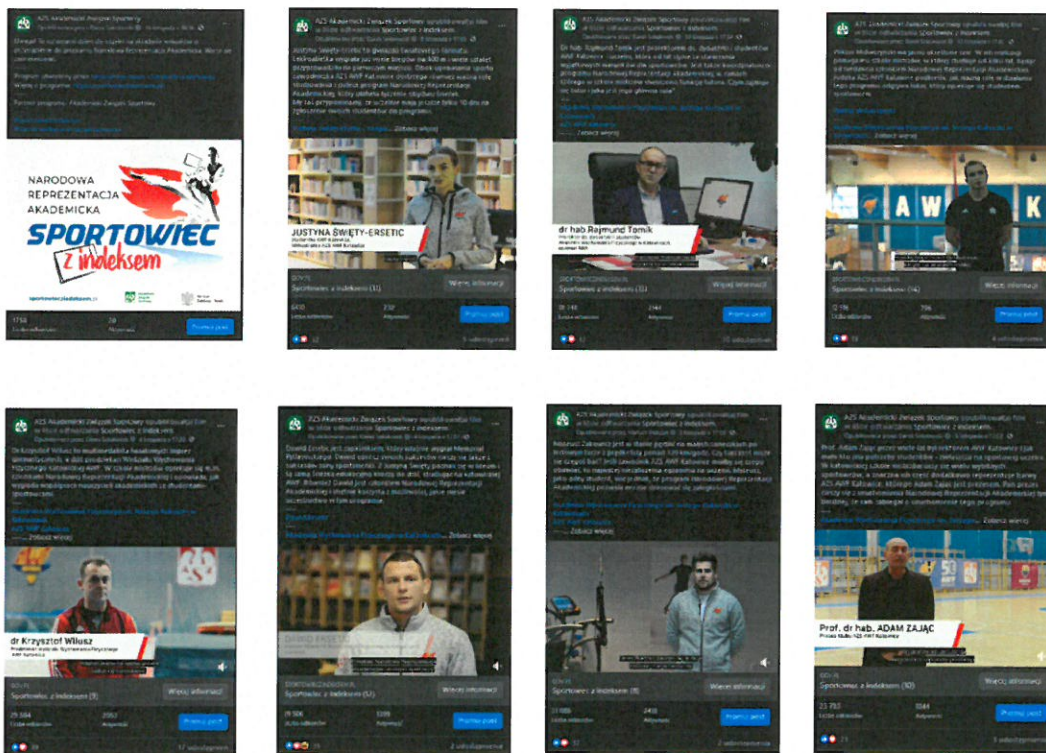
AZS Akademicki Związek Sportowy

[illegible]

NARODOWA REPREZENTACJA AKADEMICKA

SPORTOWIEC z indeksem

sportowieczindeksem.pl

1758

Promuj post

AZS Akademicki Związek Sportowy udostępnił(a) film w ramach wydarzenia Sportowiec z indeksem.

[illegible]

Zobacz więcej

JUSTYNA ŚWIĘTY-ERSETIC

Sportowiec z indeksem (11)

Więcej informacji

Promuj post

AZS Akademicki Związek Sportowy udostępnił(a) film w ramach wydarzenia Sportowiec z indeksem.

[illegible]

Zobacz więcej

dr hab. Rajmund Tomik

Sportowiec z indeksem (13)

Więcej informacji

Promuj post

AZS Akademicki Związek Sportowy udostępnił(a) film w ramach wydarzenia Sportowiec z indeksem.

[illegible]

Zobacz więcej

AWF K

Sportowiec z indeksem (14)

Więcej informacji

Promuj post

AZS Akademicki Związek Sportowy udostępnił(a) film w ramach wydarzenia Sportowiec z indeksem.

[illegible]

Zobacz więcej

dr Krzysztof Wilusz

Sportowiec z indeksem (9)

Więcej informacji

29 584

Promuj post

AZS Akademicki Związek Sportowy udostępnił(a) film w ramach wydarzenia Sportowiec z indeksem.

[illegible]

Zobacz więcej

DAWID FREETZ

Sportowiec z indeksem (12)

Więcej informacji

19 506

Promuj post

AZS Akademicki Związek Sportowy udostępnił(a) film w ramach wydarzenia Sportowiec z indeksem.

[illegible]

Zobacz więcej

Sportowiec z indeksem (8)

Więcej informacji

Promuj post

AZS Akademicki Związek Sportowy udostępnił(a) film w ramach wydarzenia Sportowiec z indeksem.

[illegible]

Zobacz więcej

Prof. dr hab. ADAM ZAJĄC

Sportowiec z indeksem (10)

Więcej informacji

23 793

Promuj post